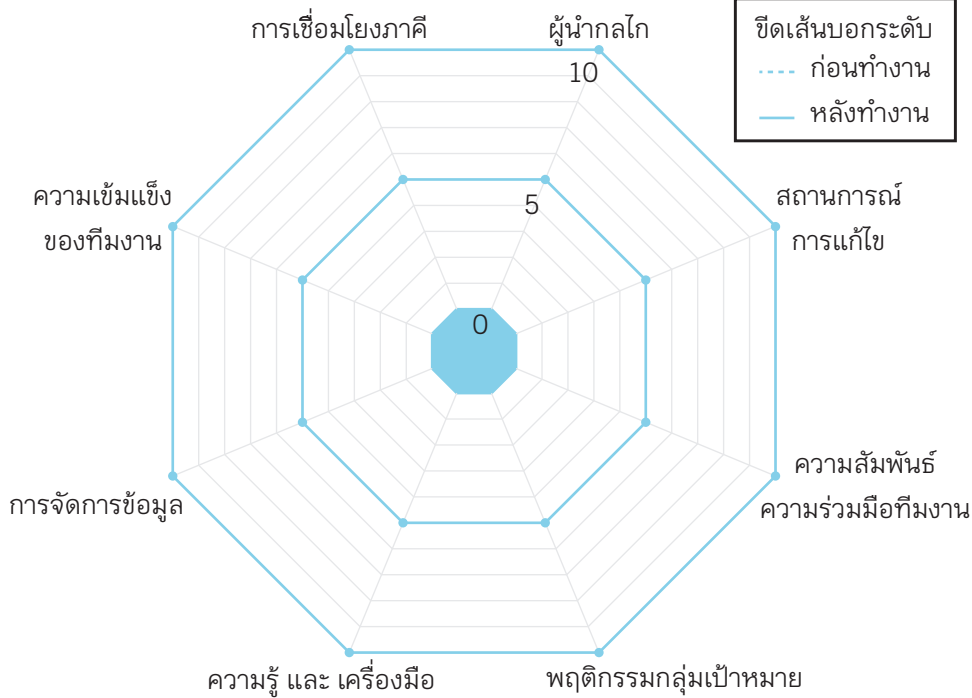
การเชื่อมโยงภาคี
ผู้นำกลไก
ขีดเส้นบอกระดับ
ก่อนทำงาน
หลังทำงาน
10
5
0
ความเข้มแข็ง ของทีมงาน
สถานการณ์ การแก้ไข
ความสัมพันธ์ ความร่วมมือทีมงาน
การจัดการข้อมูล
ความรู้ และ เครื่องมือ
พฤติกรรมกลุ่มเป้าหมาย